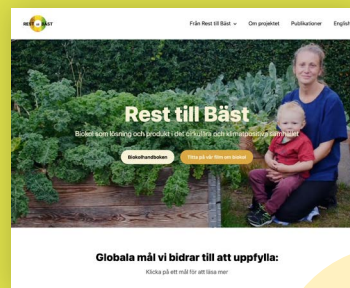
REST till BÄST

Från Rest till Bäst ⌄ Om projektet Publikationer English

Rest till Bäst

Biokol som lösning och produkt i det cirkulära och klimatpositiva samhället

Biokolhandboken

Titta på vår film om biokol

Globala mål vi bidrar till att uppfylla:

Klicka på ett mål för att läsa mer